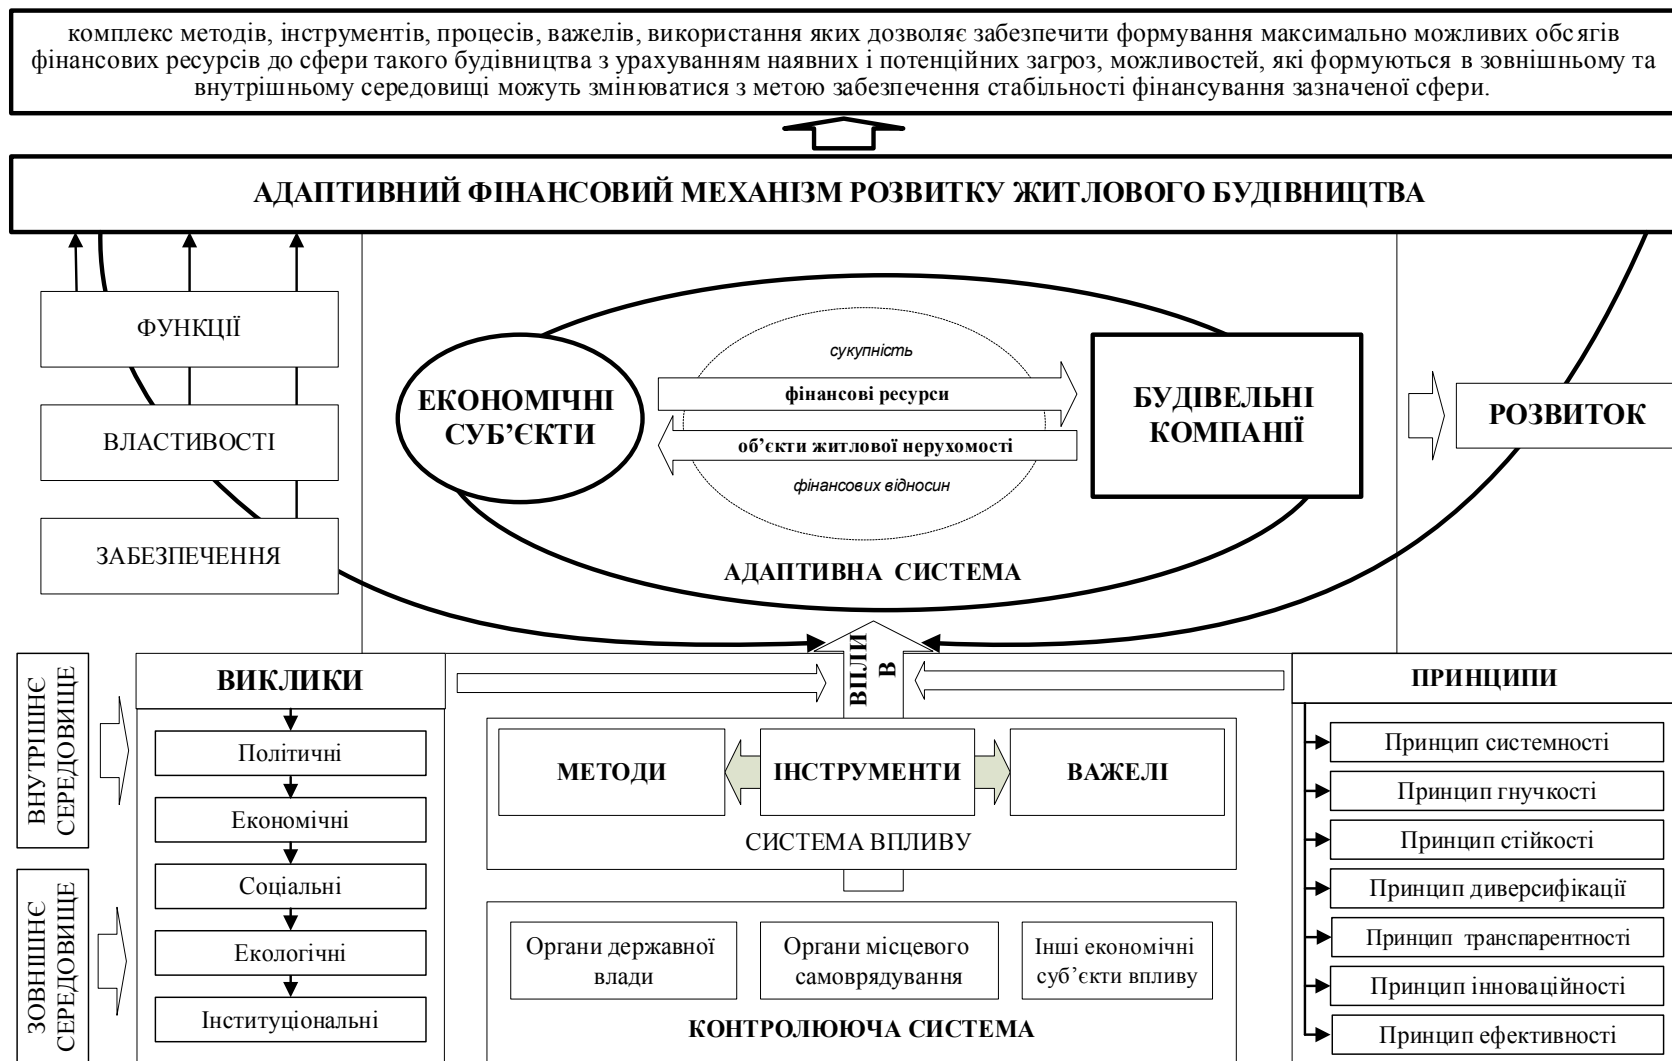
комплекс методів, інструментів, процесів, важелів, використання яких дозволяє забезпечити формування максимально можливих обсягів фінансових ресурсів до сфери такого будівництва з урахуванням наявних і потенційних загроз, можливостей, які формуються в зовнішньому та внутрішньому середовищі можуть змінюватися з метою забезпечення стабільності фінансування зазначеної сфери.

АДАПТИВНИЙ ФІНАНСОВИЙ МЕХАНІЗМ РОЗВИТКУ ЖИТЛОВОГО БУДІВНИЦТВА

ФУНКЦІЇ

ВЛАСТИВОСТІ

ЗАБЕЗПЕЧЕННЯ

сукупність

ЕКОНОМІЧНІ СУБ'ЄКТИ

фінансові ресурси

об'єкти житлової нерухомості

фінансових відносин

БУДІВЕЛЬНІ КОМПАНІЇ

РОЗВИТОК

АДАПТИВНА СИСТЕМА

ВПЛИВ

ВНУТРІШНЄ СЕРЕДОВИЩЕ

ЗОВНІШНЄ СЕРЕДОВИЩЕ

ВИКЛИКИ

Політичні

Економічні

Соціальні

Екологічні

Інституціональні

МЕТОДИ

ІНСТРУМЕНТИ

ВАЖЕЛІ

СИСТЕМА ВПЛИВУ

Органи державної влади

Органи місцевого самоврядування

Інші економічні суб'єкти впливу

КОНТРОЛЮЮЧА СИСТЕМА

ПРИНЦИПИ

Принцип системності

Принцип гнучкості

Принцип стійкості

Принцип диверсифікації

Принцип транспарентності

Принцип інноваційності

Принцип ефективності